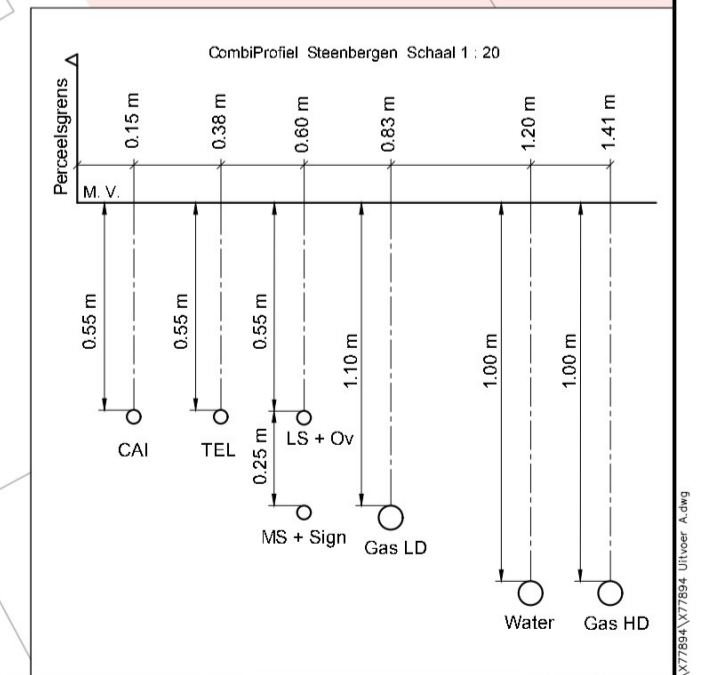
CombiProfiel Steenbergen Schaal 1 : 20

Perceelsgrens

0.15 m
0.38 m
0.60 m
0.83 m
1.20 m
1.41 m

M. V.

0.55 m
0.55 m
0.55 m
1.10 m
1.00 m
1.00 m
0.25 m

CAI
TEL
LS + Ov
MS + Sign
Gas LD
Water
Gas HD

X77894\X77894 Uitvoer A.dwg